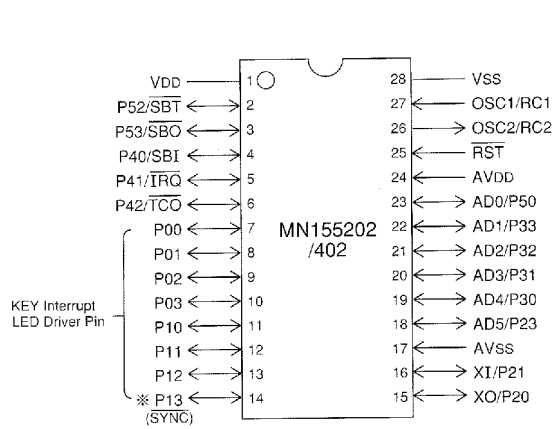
VDD 1
P52/$\overline{SBT}$ 2
P53/$\overline{SBO}$ 3
P40/SBI 4
P41/$\overline{IRQ}$ 5
P42/$\overline{TCO}$ 6
P00 7
P01 8
P02 9
P03 10
P10 11
P11 12
P12 13
※ P13 14
(SYNC)

KEY Interrupt LED Driver Pin

MN155202 /402

28 VSS
27 OSC1/RC1
26 OSC2/RC2
25 $\overline{RST}$
24 AVDD
23 AD0/P50
22 AD1/P33
21 AD2/P32
20 AD3/P31
19 AD4/P30
18 AD5/P23
17 AVSS
16 XI/P21
15 XO/P20